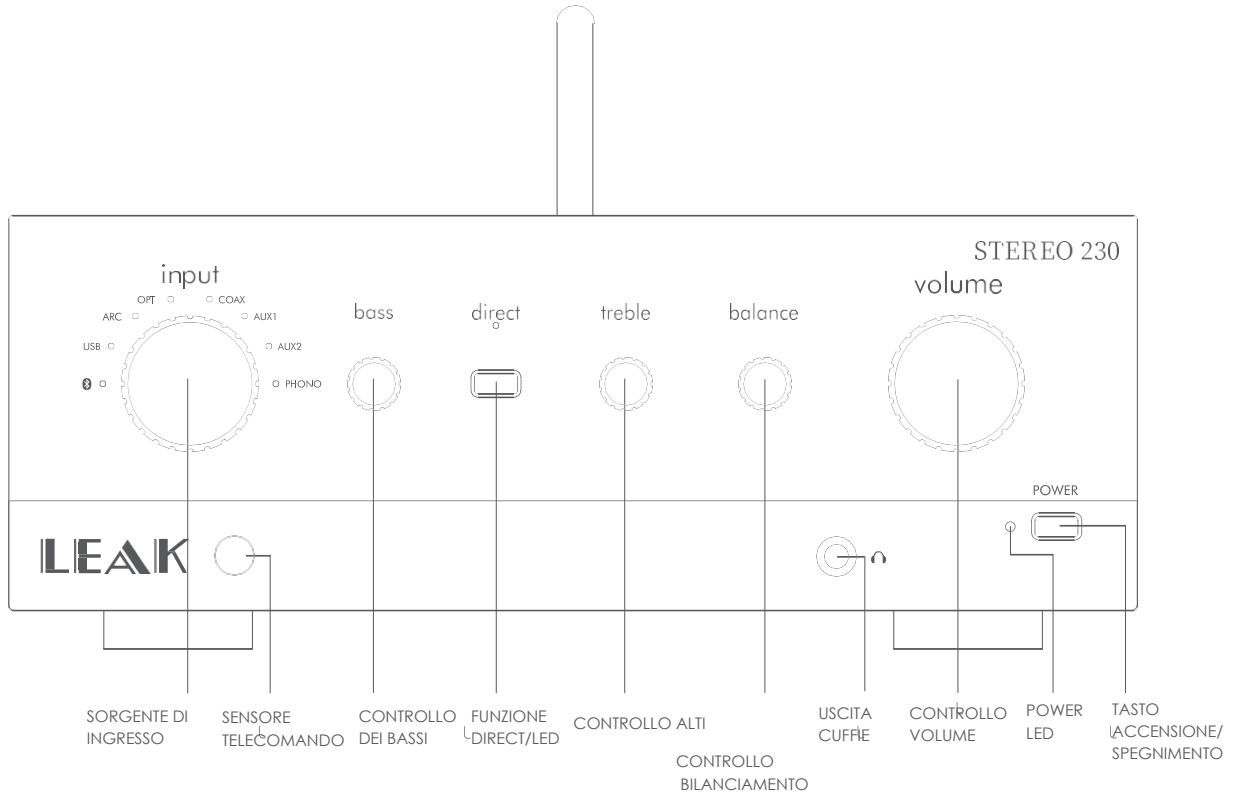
STEREO 230

input

OPT COAX
ARC AUX1
USB AUX2
PHONO

bass

direct

treble

balance

volume

POWER

LEAK

SORGENTE DI INGRESSO

SENSORE TELECOMANDO

CONTROLLO DEI BASSI

FUNZIONE DIRECT/LED

CONTROLLO ALTI

CONTROLLO BILANCIAMENTO

USCITA CUFFIE

CONTROLLO VOLUME

POWER LED

TASTO ACCENSIONE/ SPEGNIMENTO